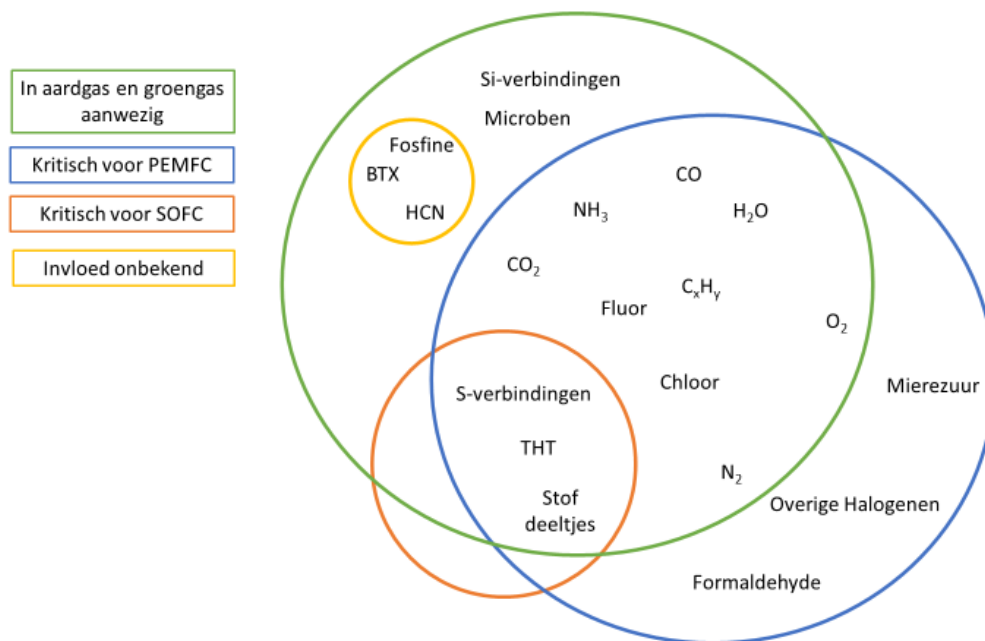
In aardgas en groengas aanwezig

Kritisch voor PEMFC

Kritisch voor SOFC

Invloed onbekend

Si-verbindingen

Microben

Fosfine

BTX

HCN

CO

$NH_3$

$H_2O$

$CO_2$

$C_xH_y$

Fluor

$O_2$

Chloor

Mierezuur

S-verbindingen

THT

$N_2$

Stof deeltjes

Overige Halogenen

Formaldehyde